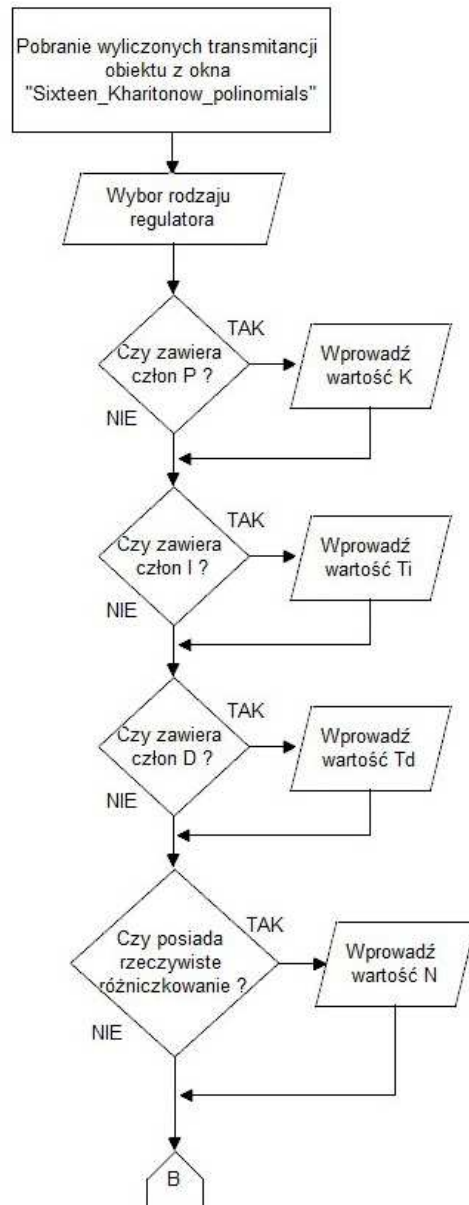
Pobranie wyliczonych transmitancji obiektu z okna "Sixteen_Kharitonow_polinomials"

Wybor rodzaju regulatora

Czy zawiera człon P ?

TAK

Wprowadź wartość K

NIE

Czy zawiera człon I ?

TAK

Wprowadź wartość Ti

NIE

Czy zawiera człon D ?

TAK

Wprowadź wartość Td

NIE

Czy posiada rzeczywiste różniczkowanie ?

TAK

Wprowadź wartość N

NIE

B